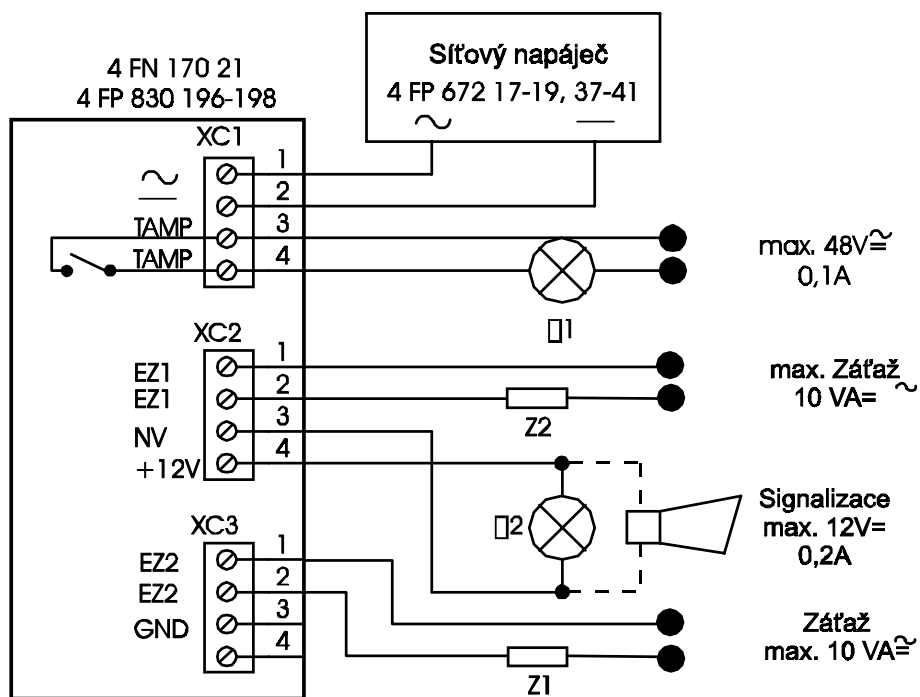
Síťový napáječ
4 FP 672 17-19, 37-41
~ —

4 FN 170 21
4 FP 830 196-198

XC1
~
—
TAMP
TAMP
1
2
3
4

max. 48V≃
0,1A

□1

XC2
EZ1
EZ1
NV
+12V
1
2
3
4

max. Zátěž ~
10 VA=

Z2

□2

Signalizace
max. 12V=
0,2A

XC3
EZ2
EZ2
GND
1
2
3
4

Zátěž
max. 10 VA≃

Z1